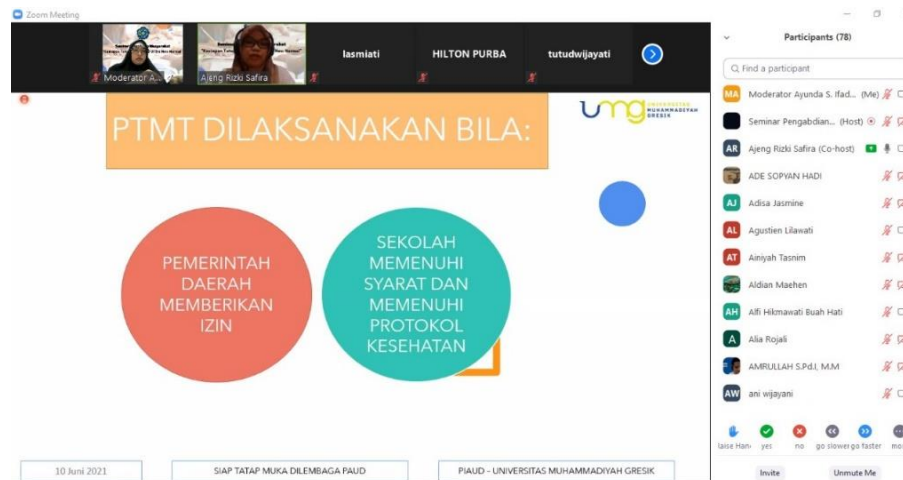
Zoom Meeting

Moderator A...
Ajeng Rizki Safira
lasmiati
HILTON PURBA
tutudwijayati

PTMT DILAKSANAKAN BILA:

UNIVERSITAS MUHAMMADIYAH GRESIK

PEMERINTAH DAERAH MEMBERIKAN IZIN

SEKOLAH MEMENUHI SYARAT DAN MEMENUHI PROTOKOL KESEHATAN

10 Juni 2021
SIAP TATAP MUKA DILEMBAGA PAUD
PIAUD - UNIVERSITAS MUHAMMADIYAH GRESIK

Participants (78)
Find a participant
MA Moderator Ayunda S. Ifad... (Me)
Seminar Pengabdian... (Host)
AR Ajeng Rizki Safira (Co-host)
ADE SOPYAN HADI
AJ Adisa Jasmine
AL Agustien Lilawati
AT Ainiyah Tasnim
Aldian Maehen
AH Alfi Hikmawati Buah Hati
A Alia Rojali
AMRULLAH S.Pd.I, M.M
AW ani wijayani
raise Hand yes no go slower go faster mo
Invite
Unmute Me